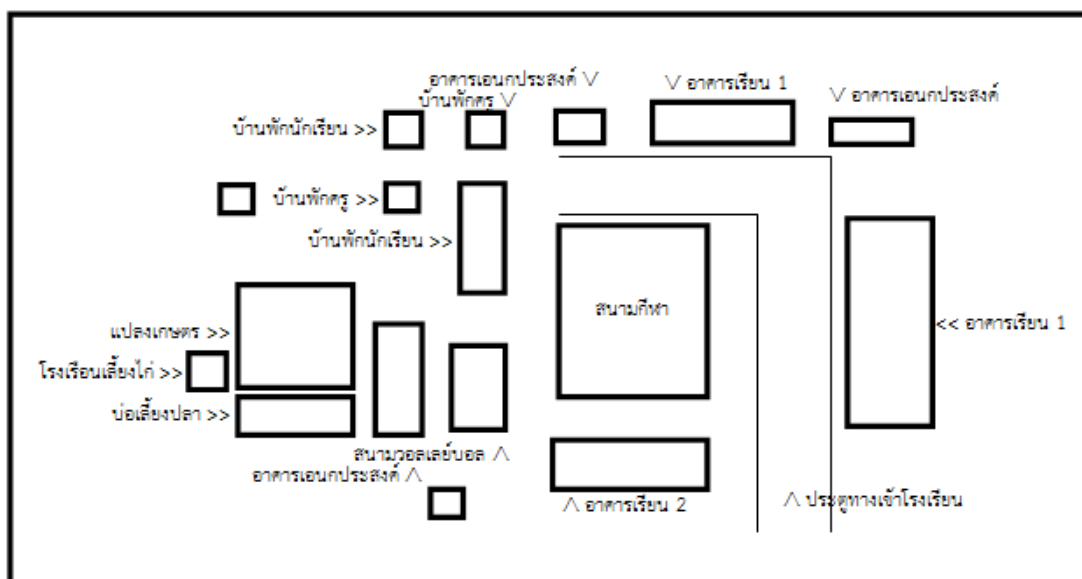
อาคารเอนกประสงค์ V
บ้านพักครู V
V อาคารเรียน 1
V อาคารเอนกประสงค์
บ้านพักนักเรียน >>
บ้านพักครู >>
บ้านพักนักเรียน >>
สนามกีฬา
<< อาคารเรียน 1
แปลงเกษตร >>
โรงเรือนเลี้ยงไก่ >>
บ่อเลี้ยงปลา >>
สนามวอลเลย์บอล /\
อาคารเอนกประสงค์ /\
/\ อาคารเรียน 2
/\ ประตูทางเข้าโรงเรียน